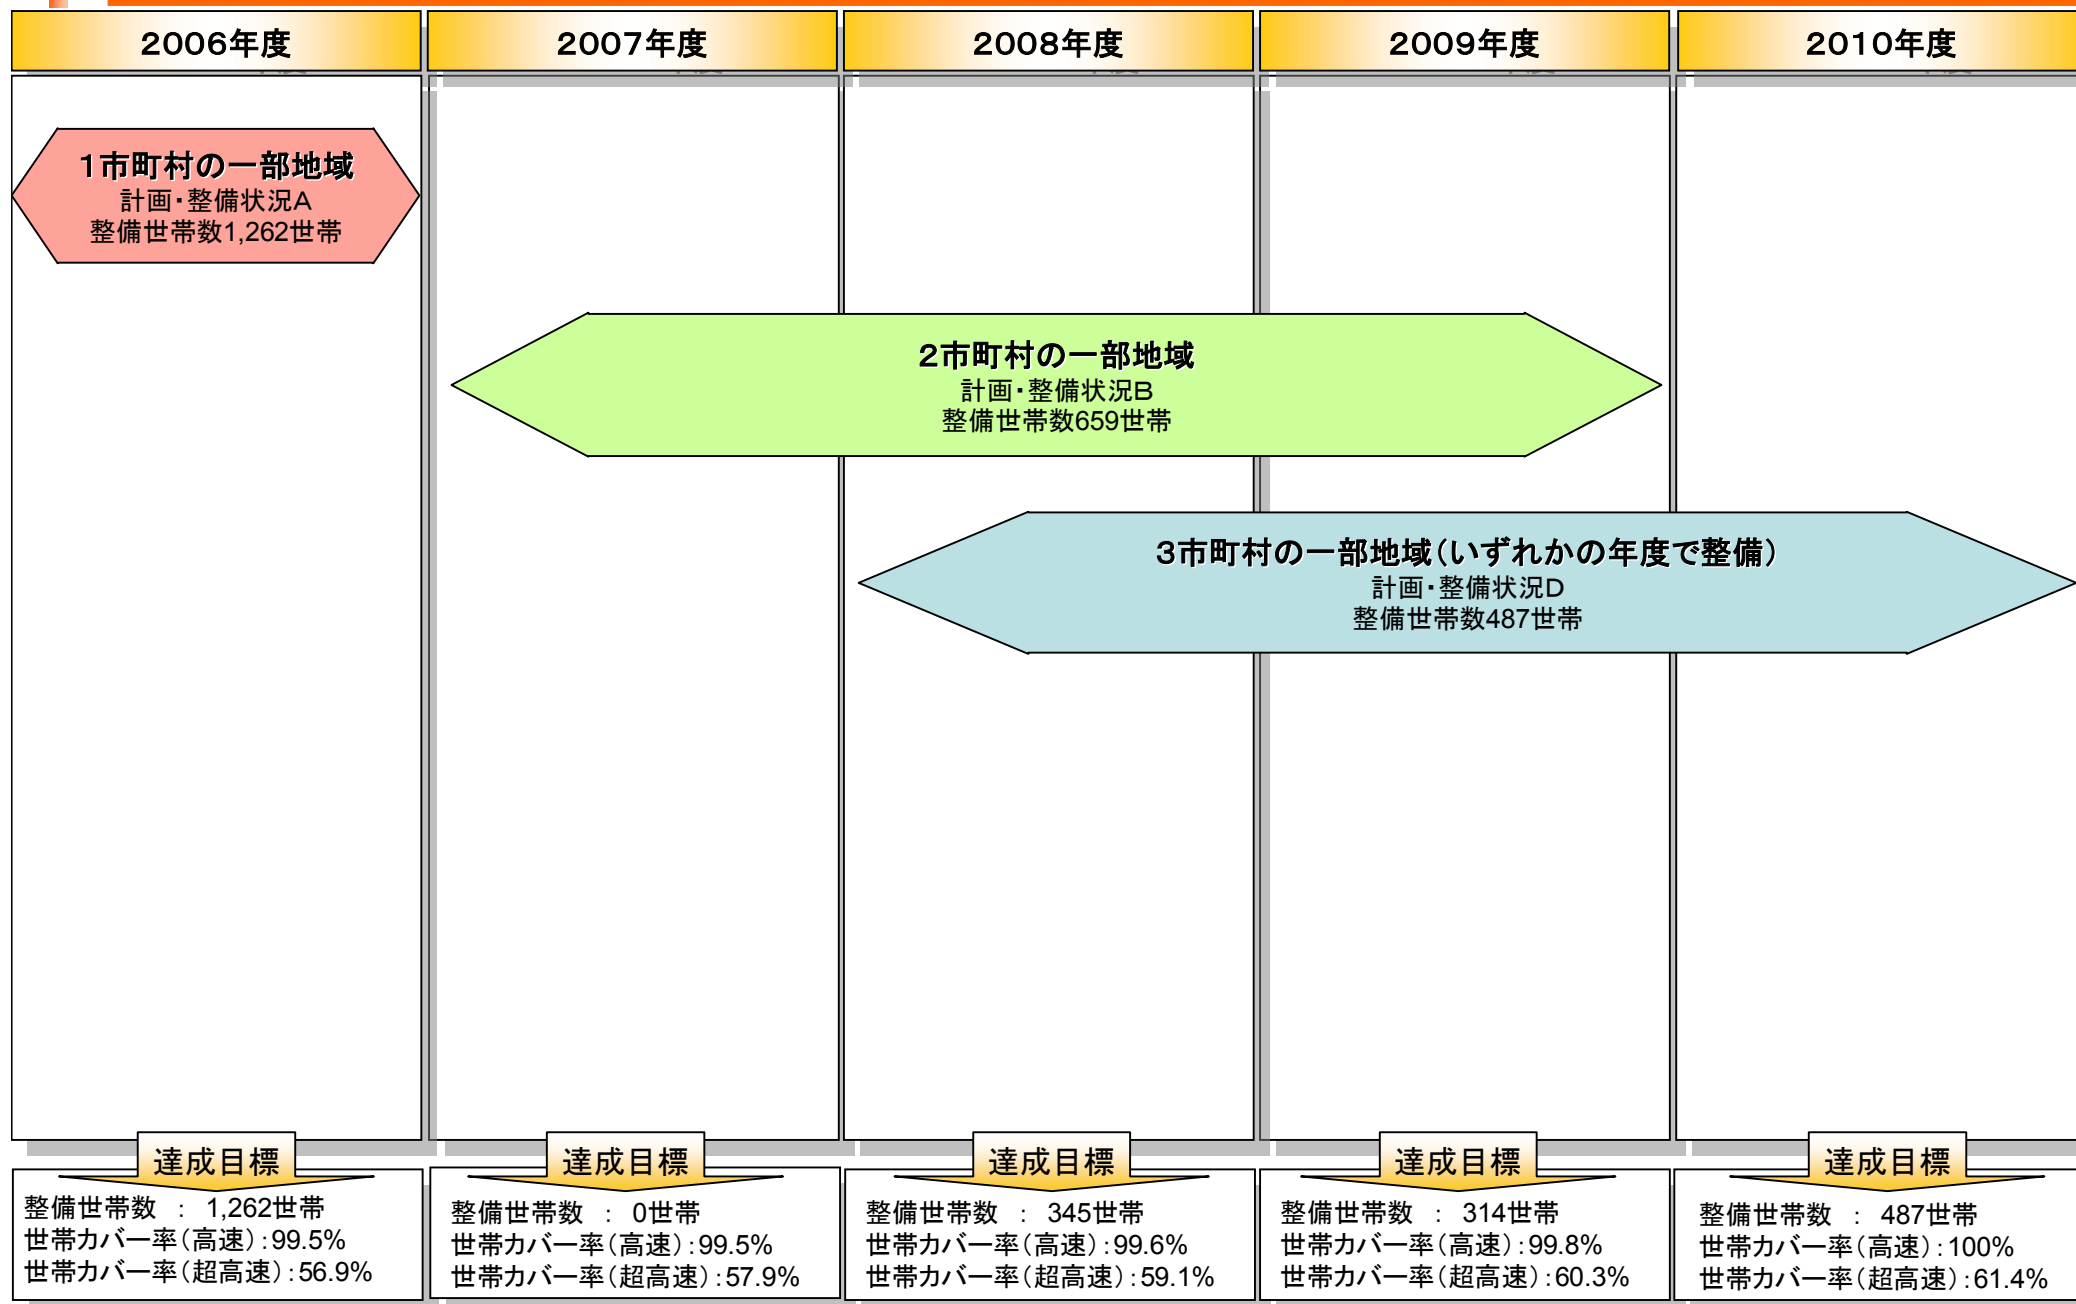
2006年度

2007年度

2008年度

2009年度

2010年度

1市町村の一部地域
計画・整備状況A
整備世帯数1,262世帯

2市町村の一部地域
計画・整備状況B
整備世帯数659世帯

3市町村の一部地域（いずれかの年度で整備）
計画・整備状況D
整備世帯数487世帯

達成目標
整備世帯数 ： 1,262世帯
世帯カバー率（高速）：99.5%
世帯カバー率（超高速）：56.9%

達成目標
整備世帯数 ： 0世帯
世帯カバー率（高速）：99.5%
世帯カバー率（超高速）：57.9%

達成目標
整備世帯数 ： 345世帯
世帯カバー率（高速）：99.6%
世帯カバー率（超高速）：59.1%

達成目標
整備世帯数 ： 314世帯
世帯カバー率（高速）：99.8%
世帯カバー率（超高速）：60.3%

達成目標
整備世帯数 ： 487世帯
世帯カバー率（高速）：100%
世帯カバー率（超高速）：61.4%